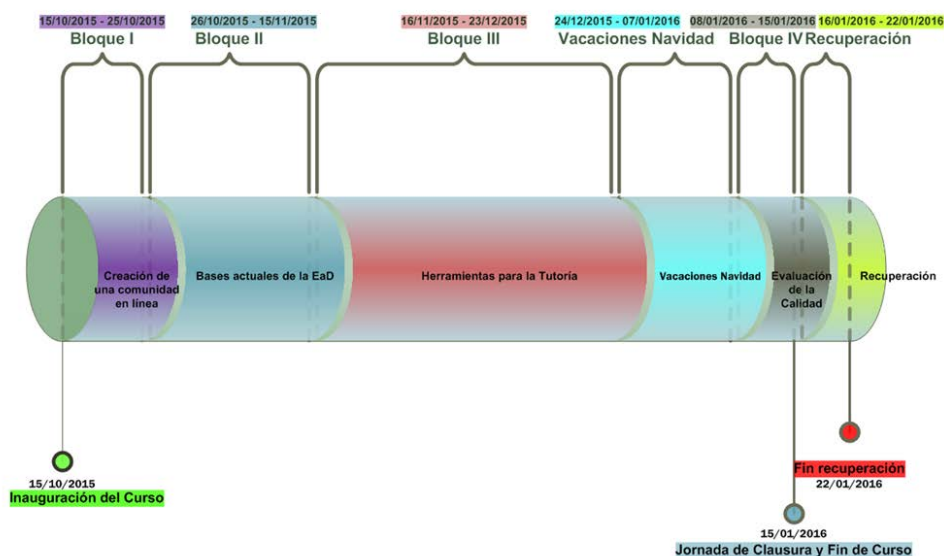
15/10/2015 - 25/10/2015
Bloque I

26/10/2015 - 15/11/2015
Bloque II

16/11/2015 - 23/12/2015
Bloque III

24/12/2015 - 07/01/2016
Vacaciones Navidad

08/01/2016 - 15/01/2016
Bloque IV

16/01/2016 - 22/01/2016
Recuperación

Creación de una comunidad en línea

Bases actuales de la EaD

Herramientas para la Tutoría

Vacaciones Navidad

Evaluación de la Calidad

Recuperación

15/10/2015
Inauguración del Curso

Fin recuperación
22/01/2016

15/01/2016
Jornada de Clausura y Fin de Curso